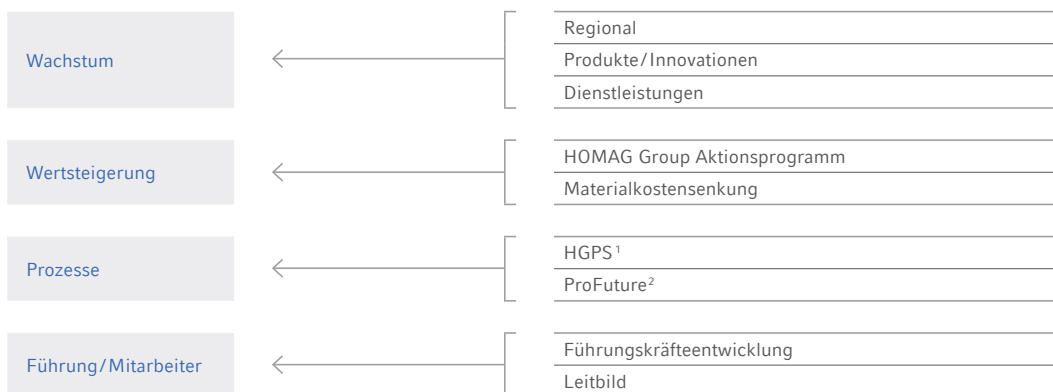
Wachstum

Regional
Produkte/Innovationen
Dienstleistungen

Wertsteigerung

HOMAG Group Aktionsprogramm
Materialkostensenkung

Prozesse

HGPS $^{1}$
ProFuture $^{2}$

Führung/Mitarbeiter

Führungskräfteentwicklung
Leitbild